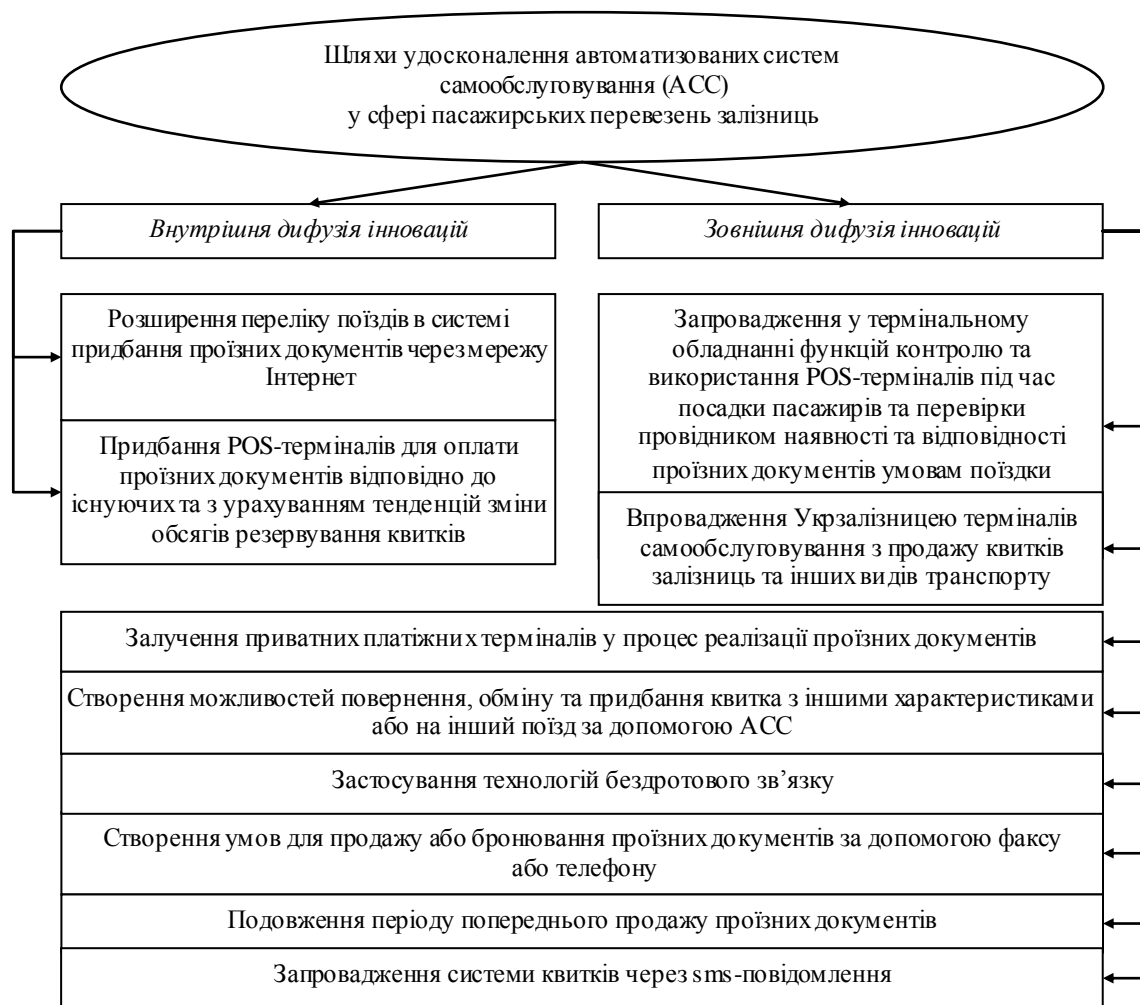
Шляхи удосконалення автоматизованих систем самообслуговування (АСС) у сфері пасажирських перевезень залізниць

Внутрішня дифузія інновацій

Зовнішня дифузія інновацій

Розширення переліку поїздів в системі придбання проїзних документів через мережу Інтернет

Придбання POS-терміналів для оплати проїзних документів відповідно до існуючих та з урахуванням тенденцій зміни обсягів резервування квитків

Запровадження у термінальному обладнанні функцій контролю та використання POS-терміналів під час посадки пасажирів та перевірки провідником наявності та відповідності проїзних документів умовам поїздки

Впровадження Укрзалізницею терміналів самообслуговування з продажу квитків залізниць та інших видів транспорту

Залучення приватних платіжних терміналів у процес реалізації проїзних документів

Створення можливостей повернення, обміну та придбання квитка з іншими характеристиками або на інший поїзд за допомогою АСС

Застосування технологій бездротового зв'язку

Створення умов для продажу або бронювання проїзних документів за допомогою факсу або телефону

Подовження періоду попереднього продажу проїзних документів

Запровадження системи квитків через sms-повідомлення